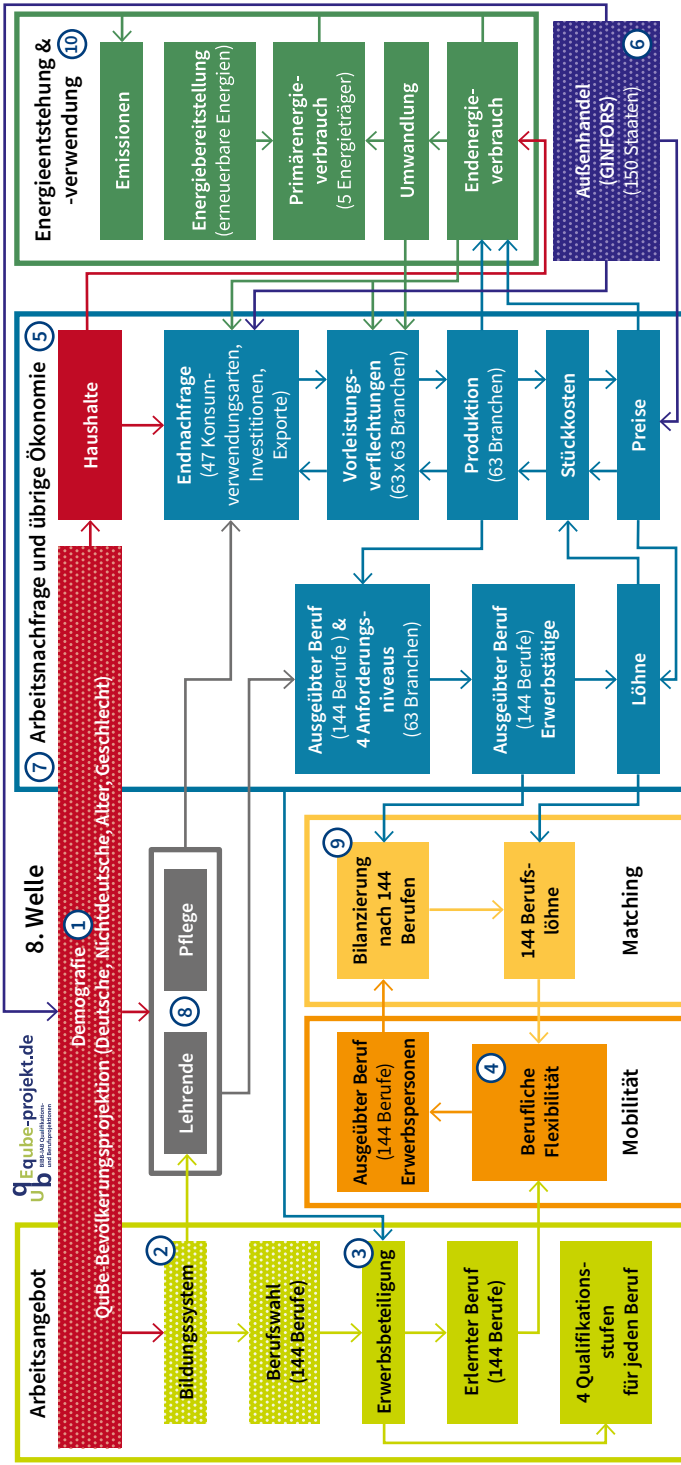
10 Energieentstehung & -verwendung

Emissionen

Energiebereitstellung (erneuerbare Energien)

Primärenergieverbrauch (5 Energieträger)

Umwandlung

Endenergieverbrauch

6 Außenhandel (GINFORS) (150 Staaten)

7 Arbeitsnachfrage und übrige Ökonomie 5

Haushalte

Endnachfrage (47 Konsumverwendungsarten, Investitionen, Exporte)

Vorleistungsverflechtungen (63 x 63 Branchen)

Produktion (63 Branchen)

Stückkosten

Preise

Ausgeübter Beruf (144 Berufe ) & 4 Anforderungsniveaus (63 Branchen)

Ausgeübter Beruf (144 Berufe) Erwerbstätige

Löhne

8. Welle

1 Demografie QuBe-Bevölkerungsprojektion (Deutsche, Nichtdeutsche, Alter, Geschlecht)

Pflege

8

Lehrende

9 Bilanzierung nach 144 Berufen

144 Berufslöhne

Matching

Ausgeübter Beruf (144 Berufe) Erwerbspersonen

4 Berufliche Flexibilität

Mobilität

qube-projekt.de
BIBB-IAB Qualifikations- und Berufsprojektionen

Arbeitsangebot

2 Bildungssystem

Berufswahl (144 Berufe)

3 Erwerbsbeteiligung

Erlernter Beruf (144 Berufe)

4 Qualifikationsstufen für jeden Beruf